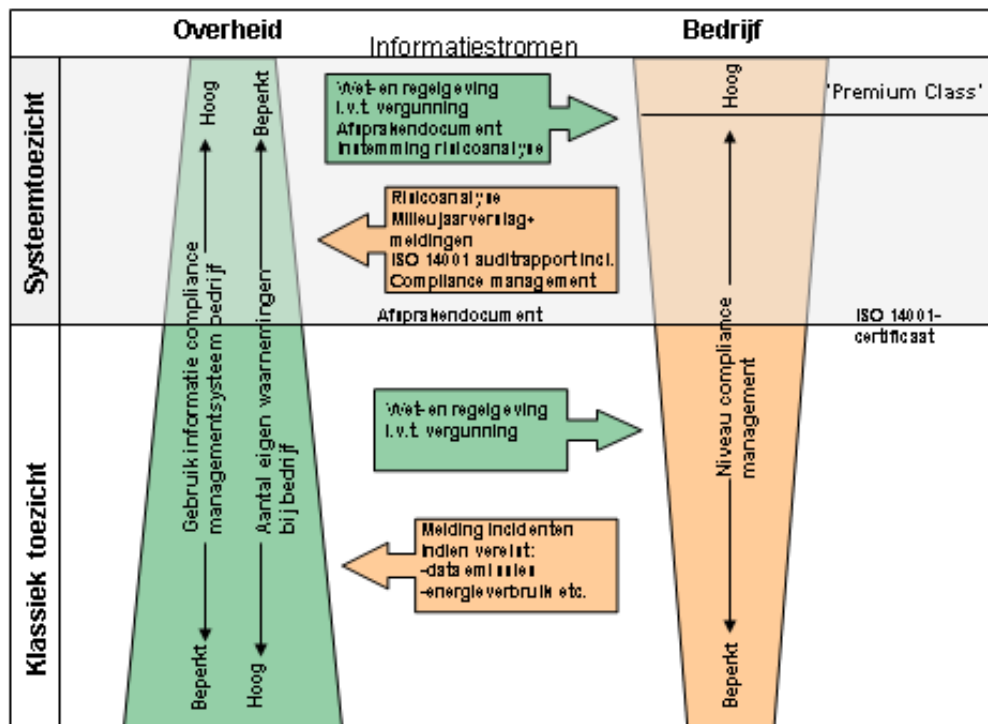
Overheid

Informatiestromen

Bedrijf

Systeemtoezicht

Klassiek toezicht

Hoog

Beperkt

Gebruik informatie compliance managementsysteem bedrijf

Beperkt

Hoog

Aantal eigen waarnemingen bij bedrijf

Beperkt

Hoog

Wet- en regelgeving i.v.t. vergunning
Afsprakendocument
Instemming risicoanalyse

Risicoanalyse
Milieujaarverslag+ meldingen
ISO 14001 auditrapport incl.
Compliance management

Afsprakendocument

Wet- en regelgeving i.v.t. vergunning

Melding incidenten
indien vereist:
-data emissies
-energieverbruik etc.

Hoog

'Premium Class'

ISO 14001-certificaat

Niveau compliance management

Beperkt